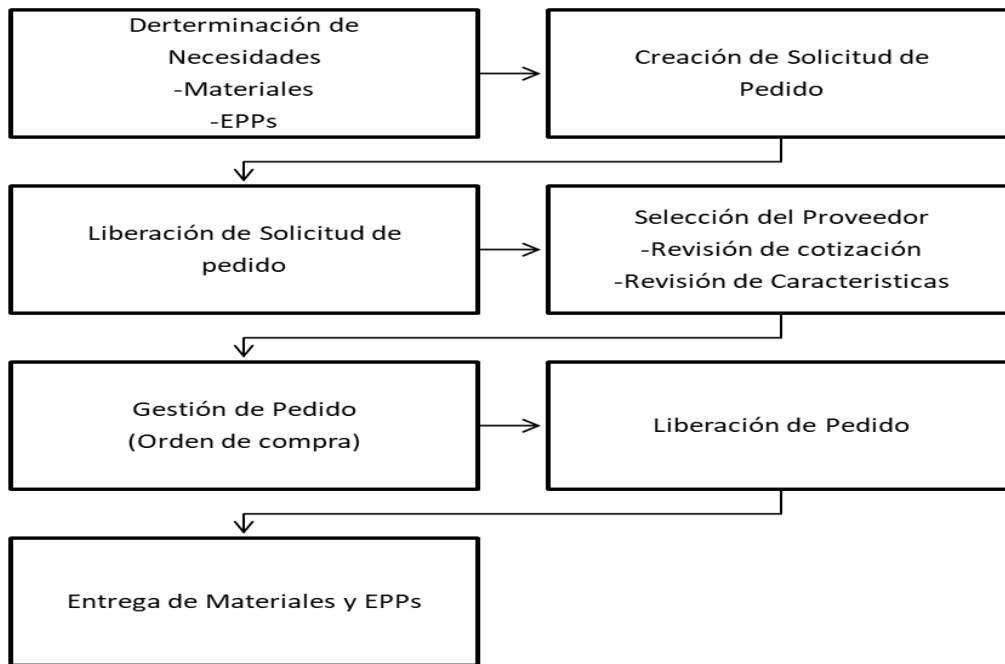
Derterminación de Necesidades
-Materiales
-EPPs

Creación de Solicitud de Pedido

Liberación de Solicitud de pedido

Selección del Proveedor
-Revisión de cotización
-Revisión de Caracteristicas

Gestión de Pedido
(Orden de compra)

Liberación de Pedido

Entrega de Materiales y EPPs